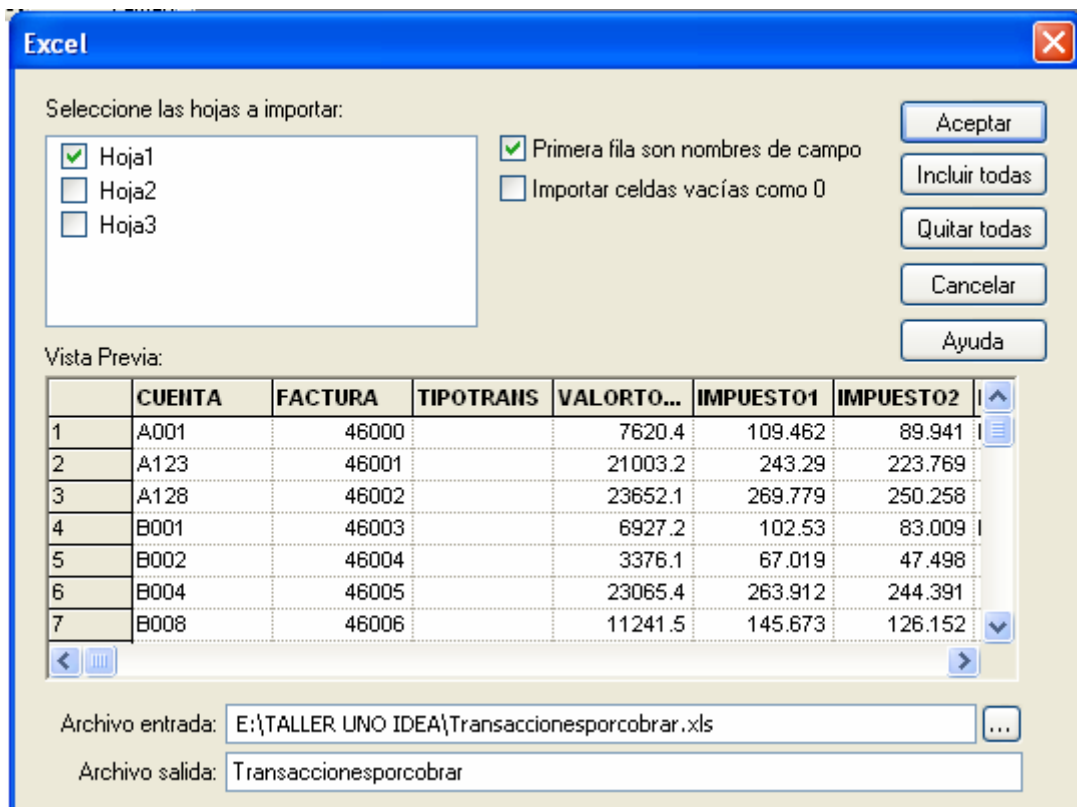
Excel

Seleccione las hojas a importar:

Hoja1
Hoja2
Hoja3

Primera fila son nombres de campo
Importar celdas vacías como 0

Aceptar
Incluir todas
Quitar todas
Cancelar
Ayuda

Vista Previa:

| | CUENTA | FACTURA | TIPOTRANS | VALORTO... | IMPUESTO1 | IMPUESTO2 |
|---|---|---|---|---|---|---|
| 1 | A001 | 46000 | | 7620.4 | 109.462 | 89.941 |
| 2 | A123 | 46001 | | 21003.2 | 243.29 | 223.769 |
| 3 | A128 | 46002 | | 23652.1 | 269.779 | 250.258 |
| 4 | B001 | 46003 | | 6927.2 | 102.53 | 83.009 |
| 5 | B002 | 46004 | | 3376.1 | 67.019 | 47.498 |
| 6 | B004 | 46005 | | 23065.4 | 263.912 | 244.391 |
| 7 | B008 | 46006 | | 11241.5 | 145.673 | 126.152 |

Archivo entrada: E:\TALLER UNO IDEA\Transaccionesporcobrar.xls ...
Archivo salida: Transaccionesporcobrar